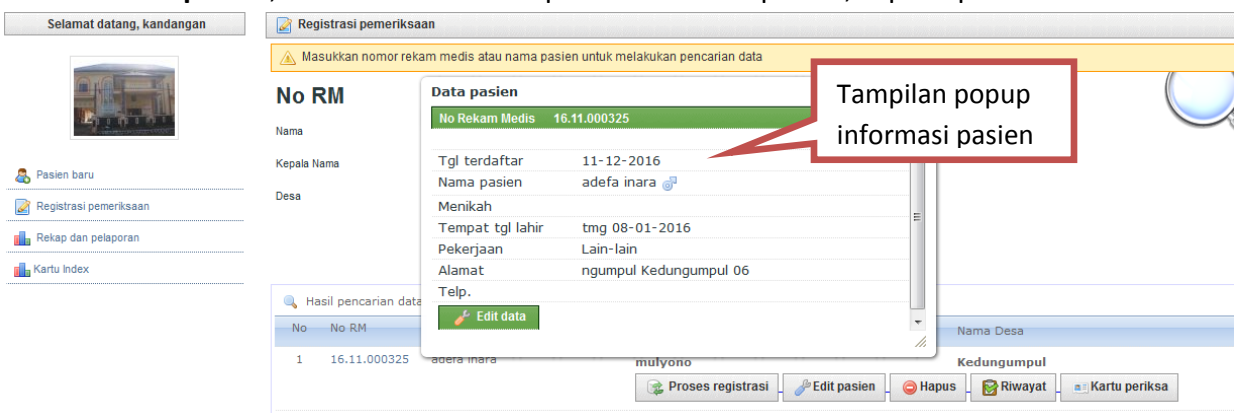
Selamat datang, kandangan

Pasien baru
Registrasi pemeriksaan
Rekap dan pelaporan
Kartu Index

Registrasi pemeriksaan

Masukkan nomor rekam medis atau nama pasien untuk melakukan pencarian data

No RM
Nama
Kepala Nama
Desa

Data pasien

| No Rekam Medis | 16.11.000325 |
|---|---|
| Tgl terdaftar | 11-12-2016 |
| Nama pasien | adefa inara |
| Menikah | |
| Tempat tgl lahir | tmg 08-01-2016 |
| Pekerjaan | Lain-lain |
| Alamat | ngumpul Kedungumpul 06 |
| Telp. | |

Edit data

Tampilan popup informasi pasien

Hasil pencarian data

| No | No RM | | | Nama Desa |
|---|---|---|---|---|
| 1 | 16.11.000325 | adefa inara | mulyono | Kedungumpul |

Proses registrasi
Edit pasien
Hapus
Riwayat
Kartu periksa